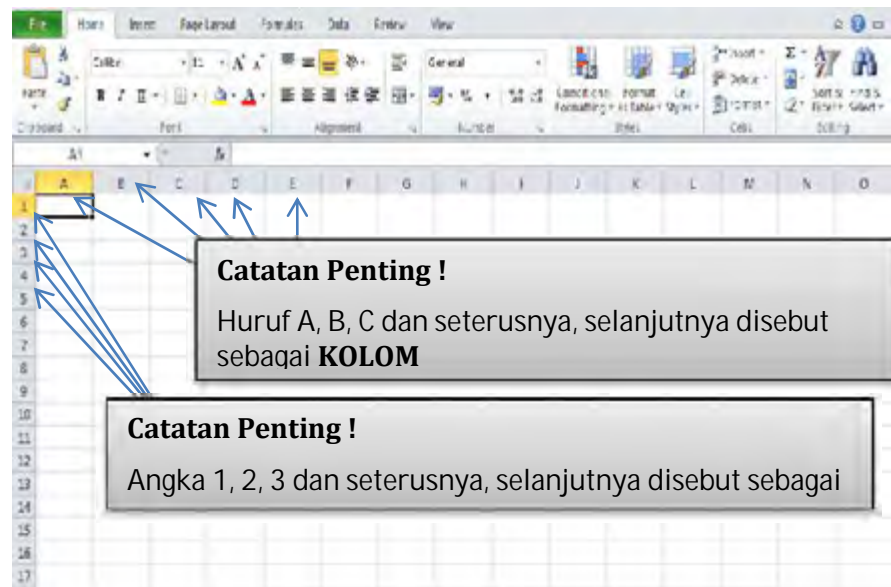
File Home Insert Page Layout Formulas Data Review View

Paste Clipboard Calibri 11 Font Alignment General Number Conditional Formatting Format as Table Cell Styles Styles Insert Delete Format Cells Sort & Filter Find & Select Editing

A1 $f_x$

A B C D E F G H I J K L M N O

1 2 3 4 5 6 7 8 9 10 11 12 13 14 15 16 17

**Catatan Penting !**

Huruf A, B, C dan seterusnya, selanjutnya disebut sebagai **KOLOM**

**Catatan Penting !**

Angka 1, 2, 3 dan seterusnya, selanjutnya disebut sebagai